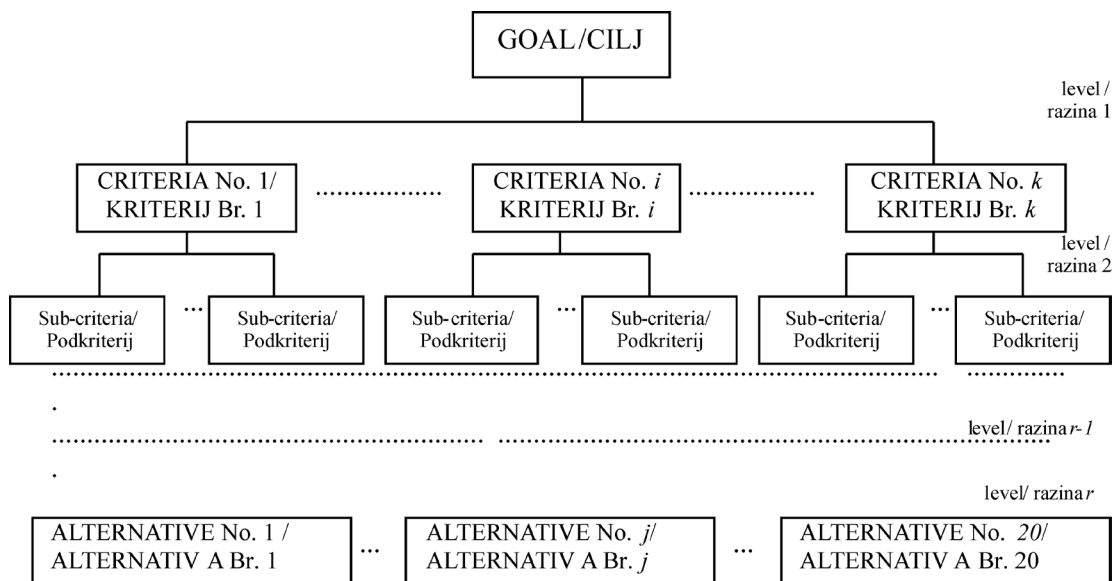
GOAL/CILJ

level / razina 1

CRITERIA No. 1/ KRITERIJ Br. 1 ............... CRITERIA No. $i$ KRITERIJ Br. $i$ ............... CRITERIA No. $k$ KRITERIJ Br. $k$

level / razina 2

Sub-criteria/ Podkriterij ... Sub-criteria/ Podkriterij

Sub-criteria/ Podkriterij ... Sub-criteria/ Podkriterij

Sub-criteria/ Podkriterij ... Sub-criteria/ Podkriterij

level/ razina $r-1$

level/ razina $r$

ALTERNATIVE No. 1 / ALTERNATIV A Br. 1 ... ALTERNATIVE No. $j$/ ALTERNATIV A Br. $j$ ... ALTERNATIVE No. $20$/ ALTERNATIV A Br. 20